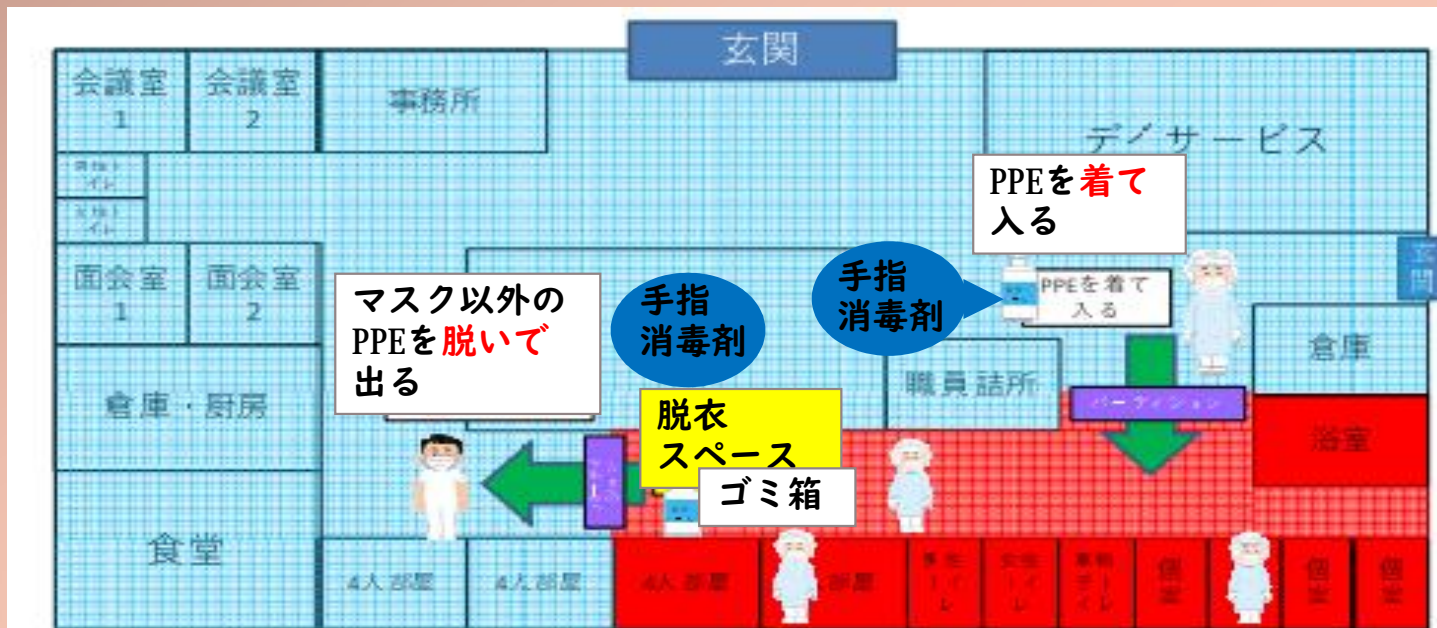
玄関

会議室 1

会議室 2

事務所

デイサービス

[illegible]

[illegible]

面会室 1

面会室 2

PPEを着て入る

PPEを着て入る

玄関

手指消毒剤

手指消毒剤

マスク以外のPPEを脱いで出る

倉庫

職員詰所

倉庫・厨房

パーティション

脱衣スペース

浴室

パーティション

ゴミ箱

食堂

4人部屋

4人部屋

4人部屋

部屋

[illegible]

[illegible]

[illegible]

個室

個室

個室